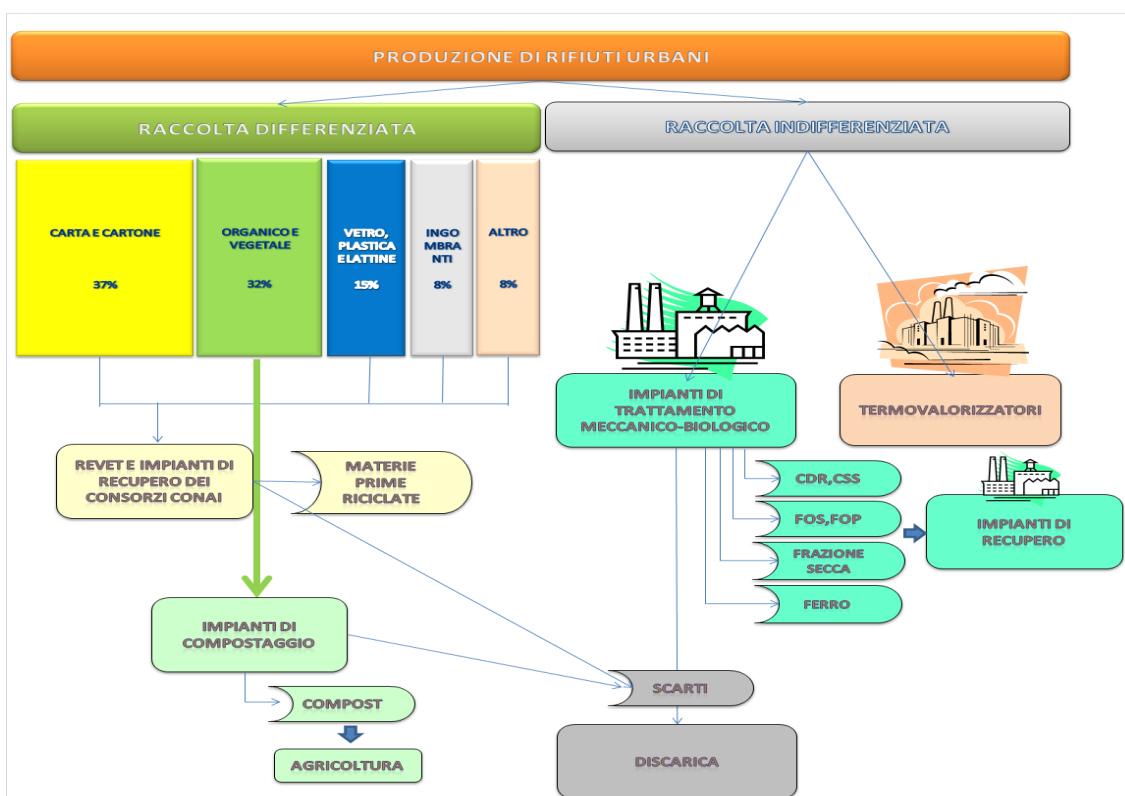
PRODUZIONE DI RIFIUTI URBANI

RACCOLTA DIFFERENZIATA

RACCOLTA INDIFFERENZIATA

CARTA E CARTONE

37%

ORGANICO E VEGETALE

32%

VETRO, PLASTICA E LATTINE

15%

INGOMBRANTI

8%

ALTRO

8%

IMPIANTI DI TRATTAMENTO MECCANICO-BIOLOGICO

TERMOVALORIZZATORI

REVET E IMPIANTI DI RECUPERO DEI CONSORZI CONAI

MATERIE PRIME RICICLATE

CDR,CSS

FOS,FOP

FRAZIONE SECCA

FERRO

IMPIANTI DI RECUPERO

IMPIANTI DI COMPOSTAGGIO

SCARTI

COMPOST

AGRICOLTURA

DISCARICA